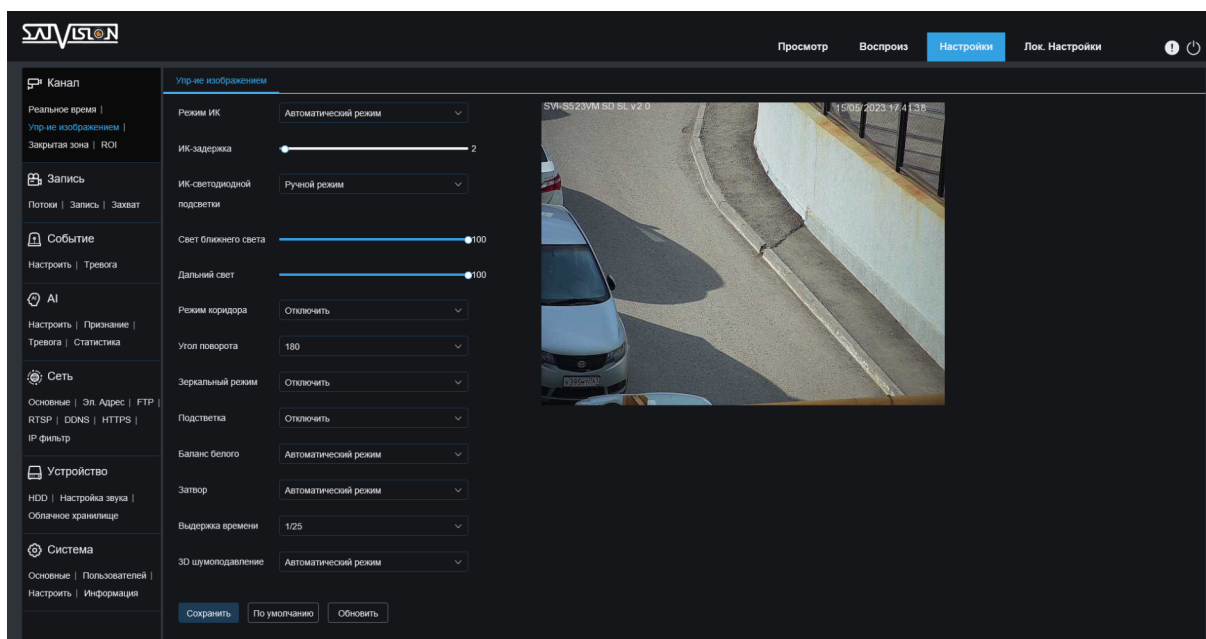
SATVISION

Просмотр | Воспроиз | Настройки | Лок. Настройки

Канал
Реальное время | Упр-ие изображением | Закрытая зона | ROI

Запись
Потоки | Запись | Захват

Событие
Настроить | Тревога

AI
Настроить | Признание | Тревога | Статистика

Сеть
Основные | Эл. Адрес | FTP | RTSP | DDNS | HTTPS | IP фильтр

Устройство
HDD | Настройка звука | Облачное хранилище

Система
Основные | Пользователей | Настроить | Информация

Упр-ие изображением

Режим ИК: Автоматический режим
ИК-задержка: 2
ИК-светодиодной подсветки: Ручной режим
Свет ближнего света: 100
Дальний свет: 100
Режим коридора: Отключить
Угол поворота: 180
Зеркальный режим: Отключить
Подсветка: Отключить
Баланс белого: Автоматический режим
Затвор: Автоматический режим
Выдержка времени: 1/25
3D шумоподавление: Автоматический режим

Сохранить | По умолчанию | Обновить

SVI-S523VM SD SL v2.0
15/05/2023 17:41:38